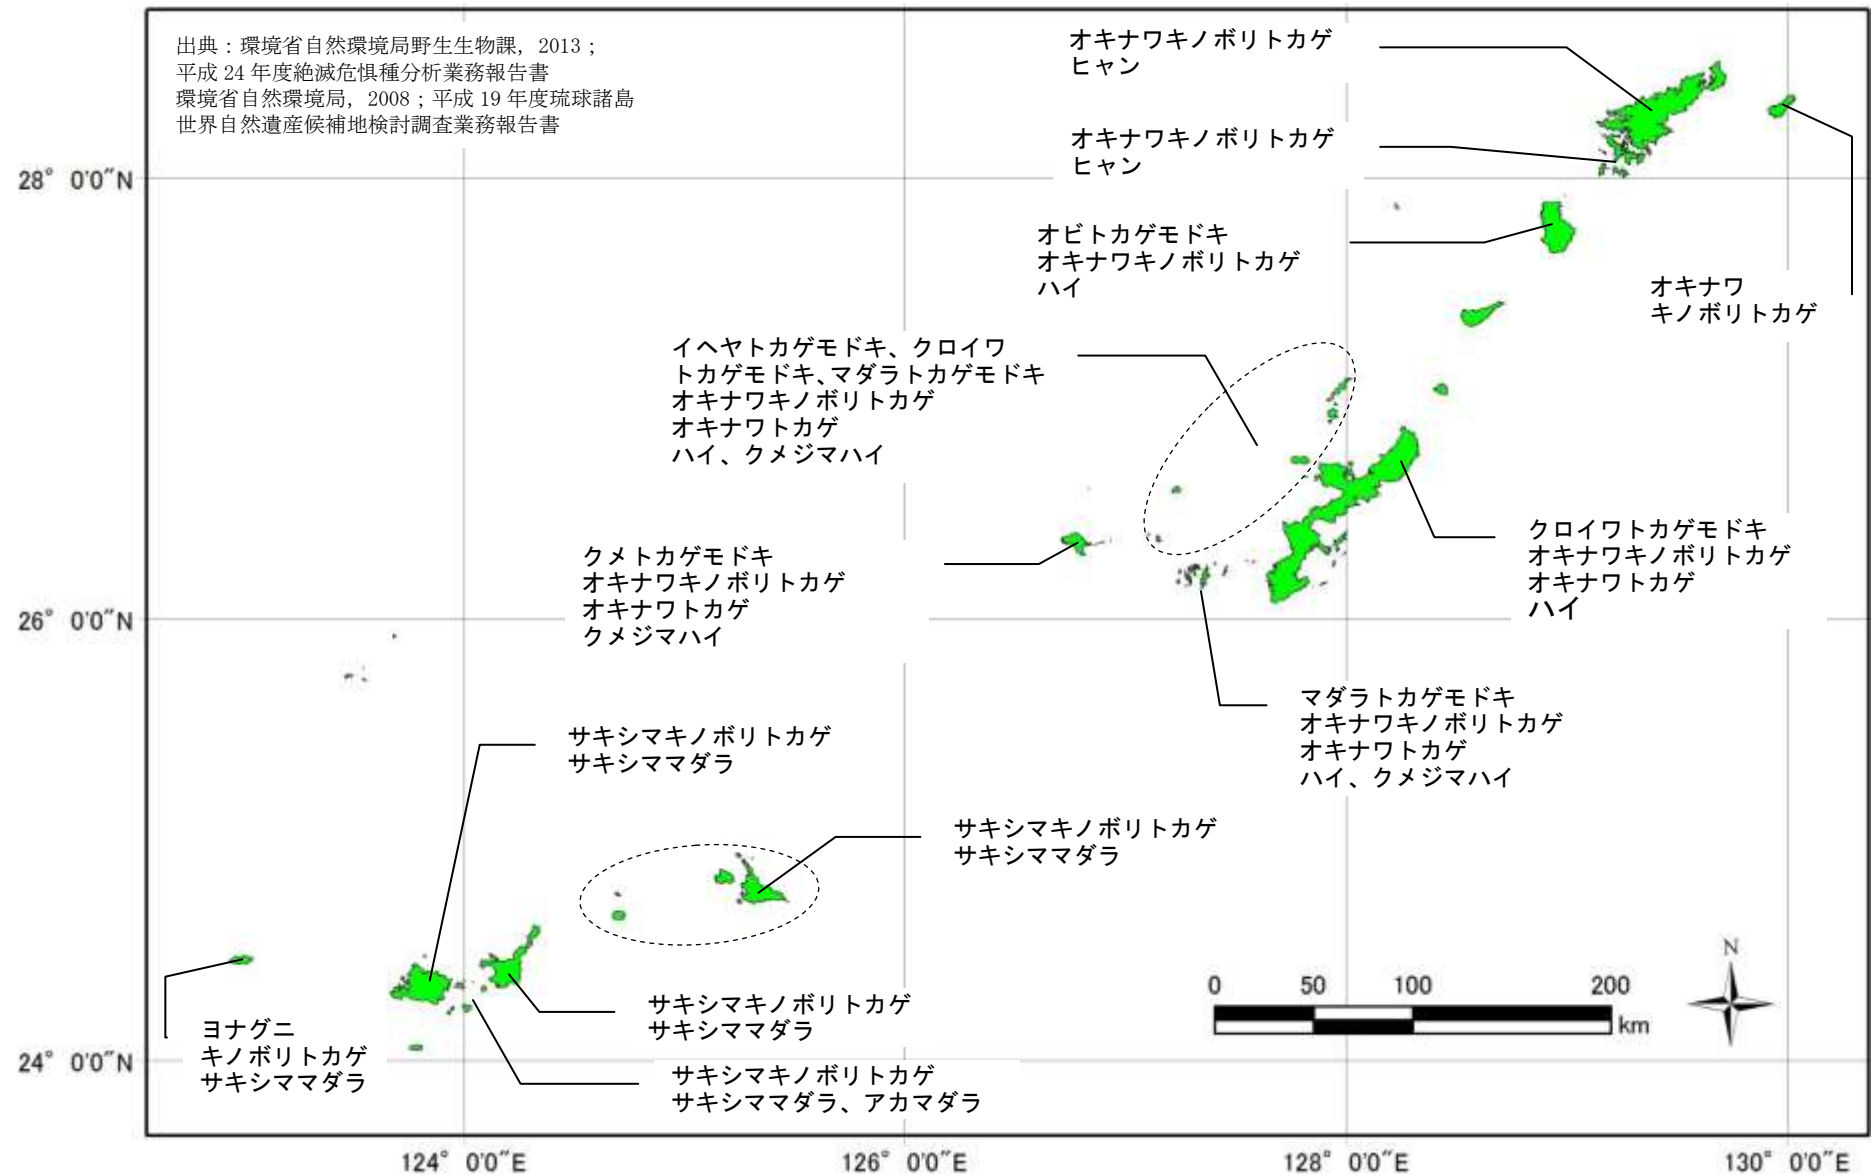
出典：環境省自然環境局野生生物課，2013；
平成 24 年度絶滅危惧種分析業務報告書
環境省自然環境局，2008；平成 19 年度琉球諸島
世界自然遺産候補地検討調査業務報告書

オキナワキノボリトカゲ
ヒャン

オキナワキノボリトカゲ
ヒャン

オビトカゲモドキ
オキナワキノボリトカゲ
ハイ

オキナワ
キノボリトカゲ

イヘヤトカゲモドキ、クロイワトカゲモドキ、マダラトカゲモドキ
オキナワキノボリトカゲ
オキナワトカゲ
ハイ、クメジマハイ

クロイワトカゲモドキ
オキナワキノボリトカゲ
オキナワトカゲ
ハイ

クメトカゲモドキ
オキナワキノボリトカゲ
オキナワトカゲ
クメジマハイ

マダラトカゲモドキ
オキナワキノボリトカゲ
オキナワトカゲ
ハイ、クメジマハイ

サキシマキノボリトカゲ
サキシママダラ

サキシマキノボリトカゲ
サキシママダラ

サキシマキノボリトカゲ
サキシママダラ

ヨナグニ
キノボリトカゲ
サキシママダラ

サキシマキノボリトカゲ
サキシママダラ、アカマダラ

28° 0'0"N
26° 0'0"N
24° 0'0"N
124° 0'0"E
126° 0'0"E
128° 0'0"E
130° 0'0"E

0 50 100 200
km
N